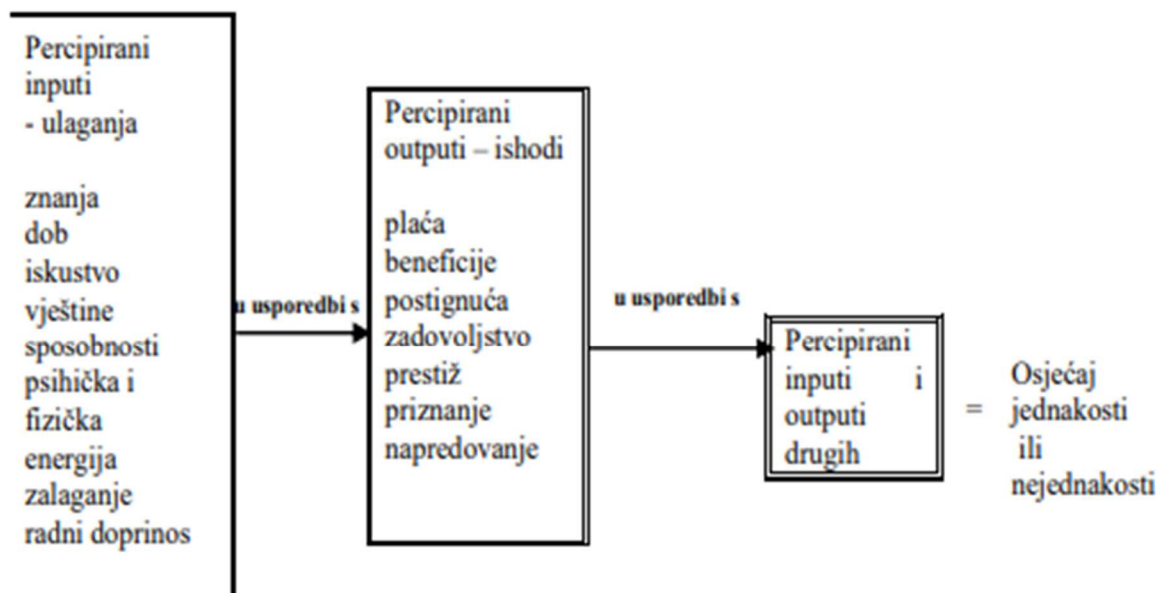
Percipirani inputi - ulaganja

znanja
dob
iskustvo
vještine
sposobnosti
psihička i fizička energija
zalaganje
radni doprinos

u usporedbi s

Percipirani outputi – ishodi

plaća
beneficije
postignuća
zadovoljstvo
prestiž
priznanje
napredovanje

u usporedbi s

Percipirani inputi i outputi drugih

=

Osjećaj jednakosti ili nejednakosti